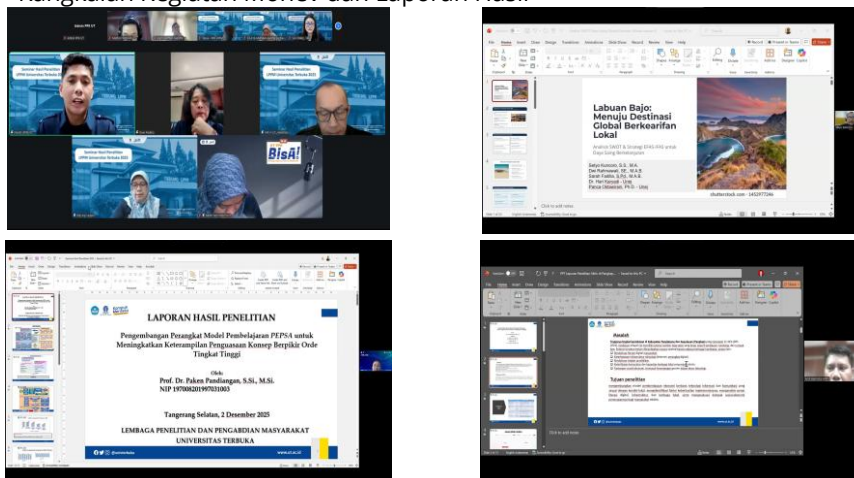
Rangkaian Kegiatan Monev dan Laporan Hasil

Seminar Hasil Penelitian LPPM Universitas Terbuka 2025

Seminar Hasil Penelitian LPPM Universitas Terbuka 2025

Seminar Hasil Penelitian LPPM Universitas Terbuka 2025

BisA!

Labuan Bajo: Menuju Destinasi Global Berkearifan Lokal

Analisis SWOT & Strategi IDAS-IDIS untuk Daya Saing Berkelanjutan

Satyo Kuncoro, S.E., M.A.
Dwi Rahmawati, SE., M.A.B.
Sarah Fadila, S.Pd., M.A.B.
Dr. Ferl Kurniawan - Undip
Parisa Udiawan, Ph.D. - Unsi

shutterstock.com · 1452977546

Click to add notes

LAPORAN HASIL PENELITIAN

Pengembangan Perangkat Model Pembelajaran PEPSA untuk Meningkatkan Keterampilan Penguasaan Konsep Berpikir Orde Tingkat Tinggi

Oleh:
Prof. Dr. Paken Pandiangan, S.Si., M.Si.
NIP 197008201997031003

Tangerang Selatan, 2 Desember 2025

LEMBAGA PENELITIAN DAN PENGABDIAN MASYARAKAT
UNIVERSITAS TERBUKA

www.ut.ac.id

Abstrak

Tujuan penelitian

Click to add notes